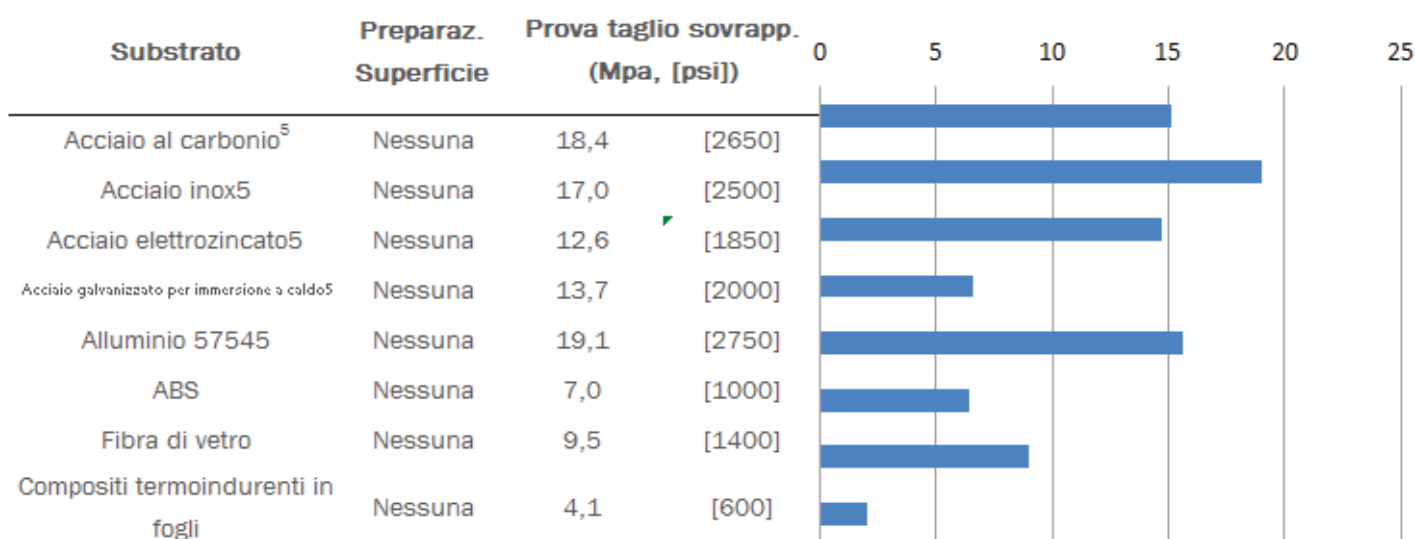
| Substrato | Preparaz. Superficie | Prova taglio sovrapp. (Mpa, [psi]) | |
|---|---|---|---|
| Acciaio al carbonio$^5$ | Nessuna | 18,4 | [2650] |
| Acciaio inox5 | Nessuna | 17,0 | [2500] |
| Acciaio elettrozincato5 | Nessuna | 12,6 | [1850] |
| Acciaio galvanizzato per immersione a caldo5 | Nessuna | 13,7 | [2000] |
| Alluminio 57545 | Nessuna | 19,1 | [2750] |
| ABS | Nessuna | 7,0 | [1000] |
| Fibra di vetro | Nessuna | 9,5 | [1400] |
| Compositi termoindurenti in fogli | Nessuna | 4,1 | [600] |

0 5 10 15 20 25